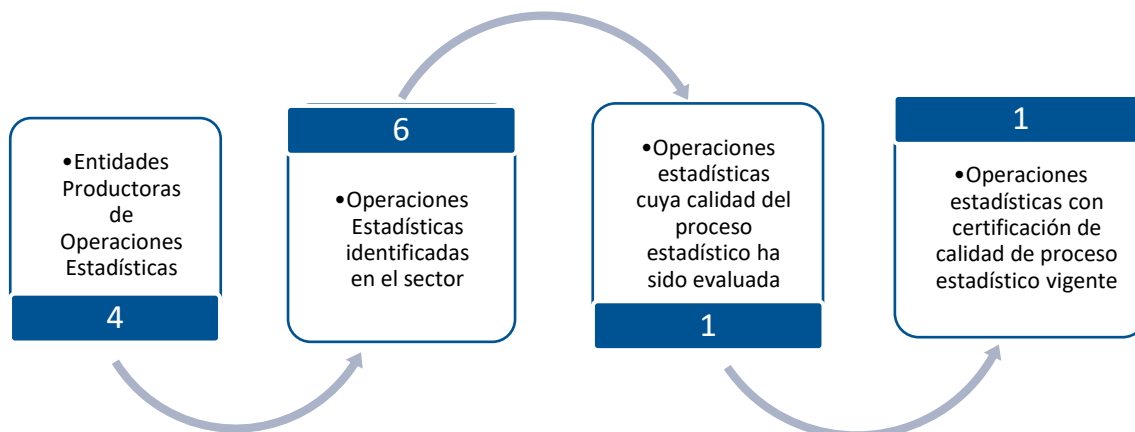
•Entidades Productoras de Operaciones Estadísticas

4

6

•Operaciones Estadísticas identificadas en el sector

•Operaciones estadísticas cuya calidad del proceso estadístico ha sido evaluada

1

1

•Operaciones estadísticas con certificación de calidad de proceso estadístico vigente